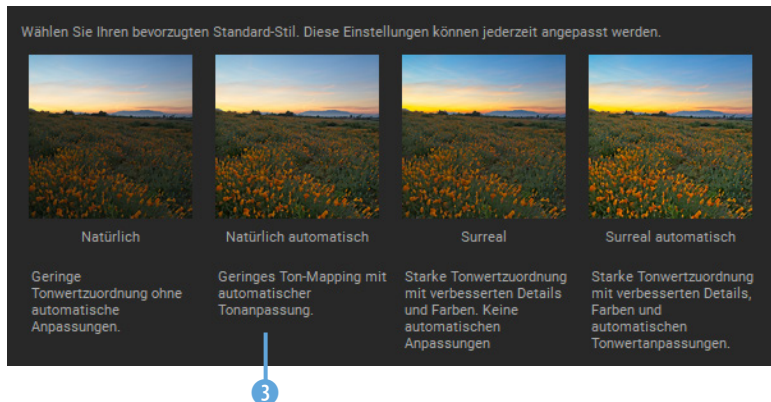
Wählen Sie Ihren bevorzugten Standard-Stil. Diese Einstellungen können jederzeit angepasst werden.

Natürlich

Geringe Tonwertzuordnung ohne automatische Anpassungen.

Natürlich automatisch

Geringes Ton-Mapping mit automatischer Tonanpassung.

Surreal

Starke Tonwertzuordnung mit verbesserten Details und Farben. Keine automatischen Anpassungen

Surreal automatisch

Starke Tonwertzuordnung mit verbesserten Details, Farben und automatischen Tonwertanpassungen.

3